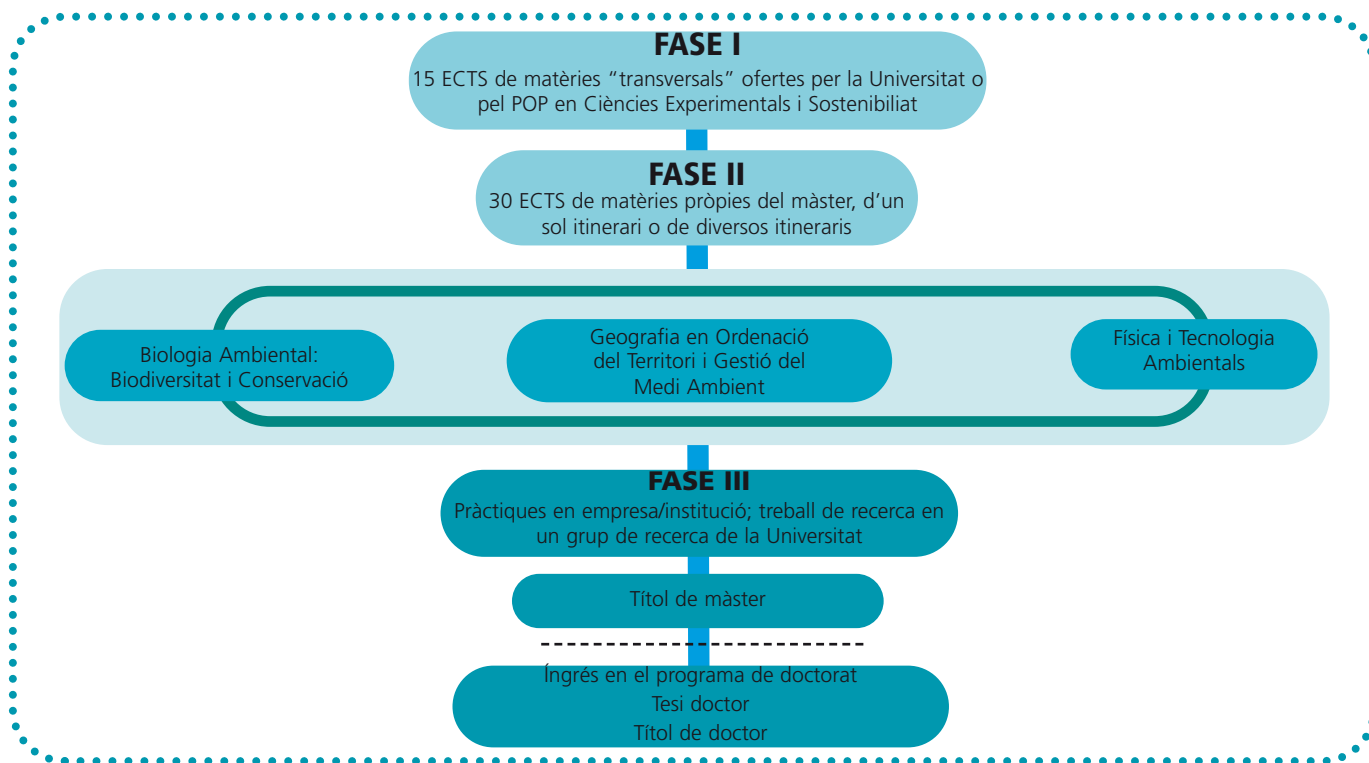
FASE I
15 ECTS de matèries "transversals" ofertes per la Universitat o pel POP en Ciències Experimentals i Sostenibiliat

FASE II
30 ECTS de matèries pròpies del màster, d'un sol itinerari o de diversos itineraris

Biologia Ambiental: Biodiversitat i Conservació

Geografia en Ordenació del Territori i Gestió del Medi Ambient

Física i Tecnologia Ambientals

FASE III
Pràctiques en empresa/institució; treball de recerca en un grup de recerca de la Universitat

Títol de màster

Íngrés en el programa de doctorat
Tesi doctor
Títol de doctor